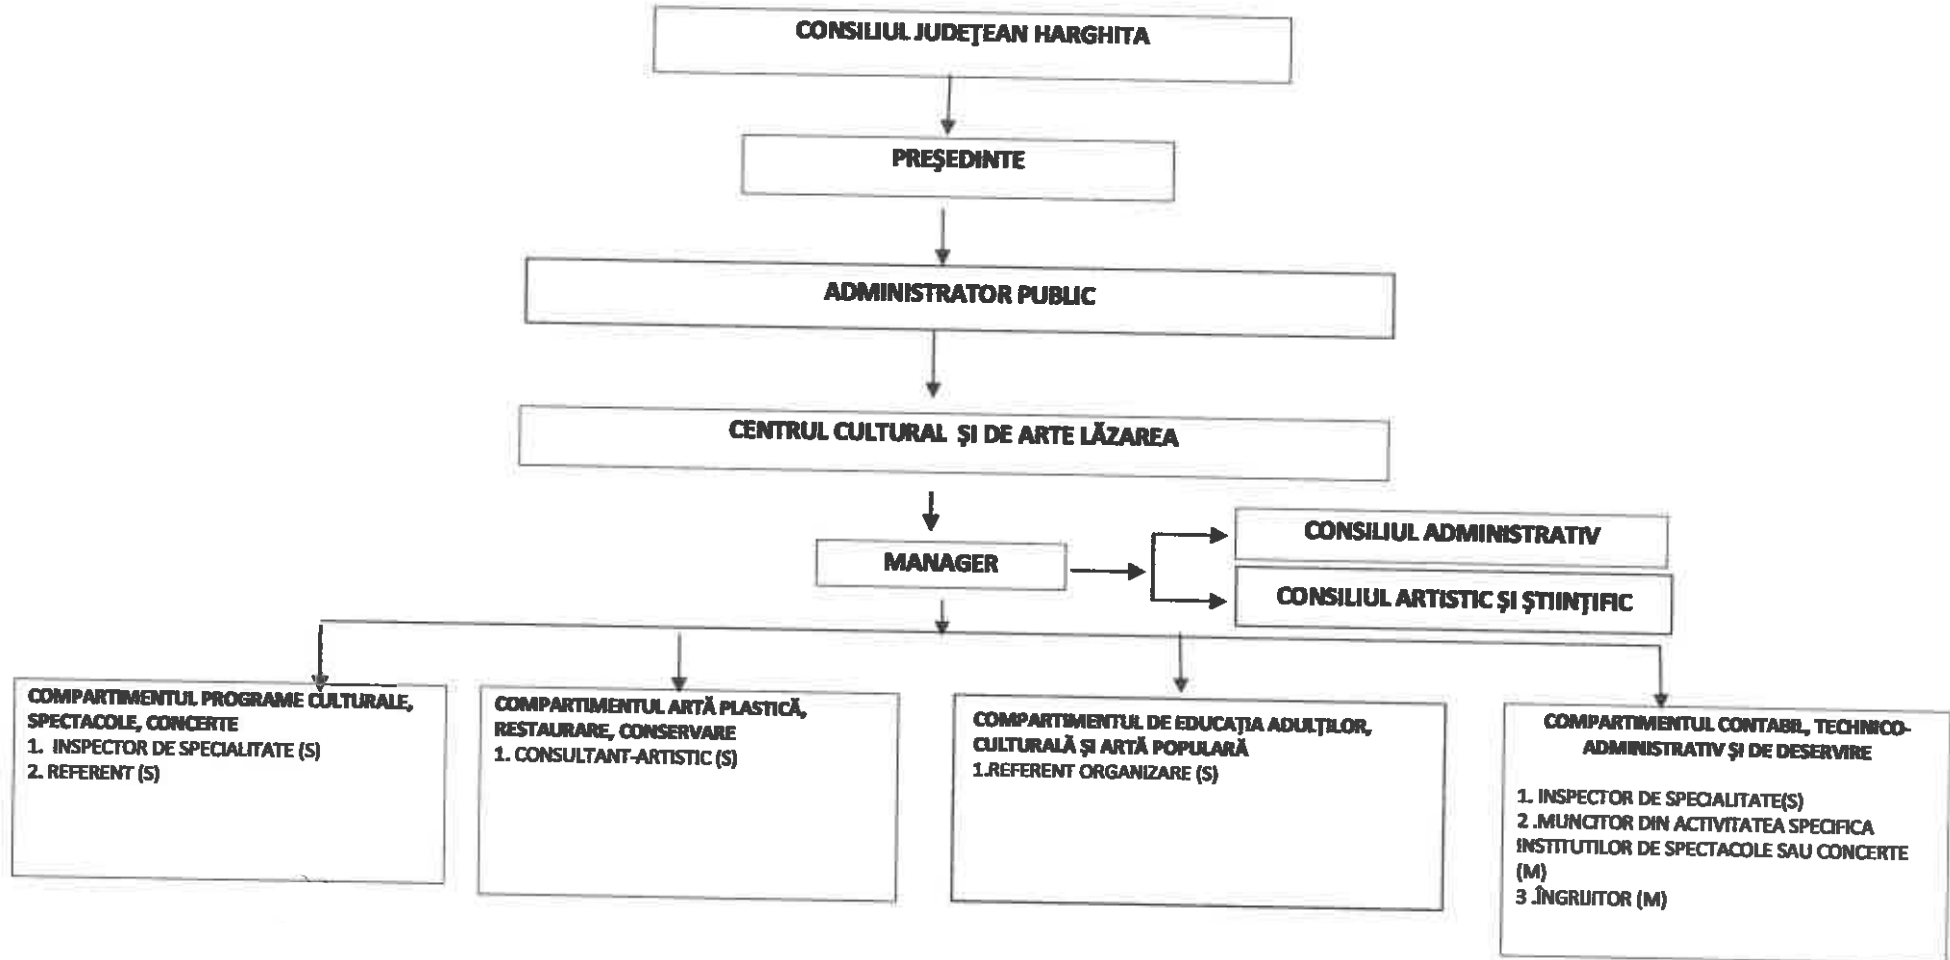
CONSILIUL JUDEŢEAN HARGHITA

PREŞEDINTE

ADMINISTRATOR PUBLIC

CENTRUL CULTURAL ŞI DE ARTE LĂZAREA

MANAGER

CONSILIUL ADMINISTRATIV

CONSILIUL ARTISTIC ŞI ŞTIINŢIFIC

COMPARTIMENTUL PROGRAME CULTURALE, SPECTACOLE, CONCERTE
1. INSPECTOR DE SPECIALITATE (S)
2. REFERENT (S)

COMPARTIMENTUL ARTĂ PLASTICĂ, RESTAURARE, CONSERVARE
1. CONSULTANT-ARTISTIC (S)

COMPARTIMENTUL DE EDUCAŢIA ADULŢILOR, CULTURALĂ ŞI ARTĂ POPULARĂ
1.REFERENT ORGANIZARE (S)

COMPARTIMENTUL CONTABIL, TECHNICO-ADMINISTRATIV ŞI DE DESERVIRE

1. INSPECTOR DE SPECIALITATE(S)
2 .MUNCITOR DIN ACTIVITATEA SPECIFICA INSTITUTILOR DE SPECTACOLE SAU CONCERTE (M)
3 .ÎNGRIJITOR (M)